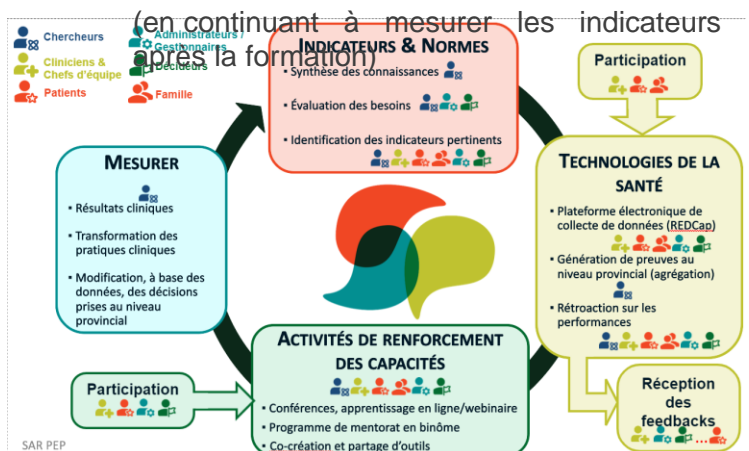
(en continuant à mesurer les indicateurs après la formation)

Chercheurs
Cliniciens & Chefs d'équipe
Patients
Administrateurs / Gestionnaires
Décideurs
Famille

INDICATEURS & NORMES
• Synthèse des connaissances
• Évaluation des besoins
• Identification des indicateurs pertinents

Participation

TECHNOLOGIES DE LA SANTÉ
• Plateforme électronique de collecte de données (REDCap)
• Génération de preuves au niveau provincial (agrégation)
• Rétroaction sur les performances

Réception des feedbacks
...

MESURER
• Résultats cliniques
• Transformation des pratiques cliniques
• Modification, à base des données, des décisions prises au niveau provincial

Participation

ACTIVITÉS DE RENFORCEMENT DES CAPACITÉS
• Conférences, apprentissage en ligne/webinaire
• Programme de mentorat en binôme
• Co-création et partage d'outils

SAR PEP